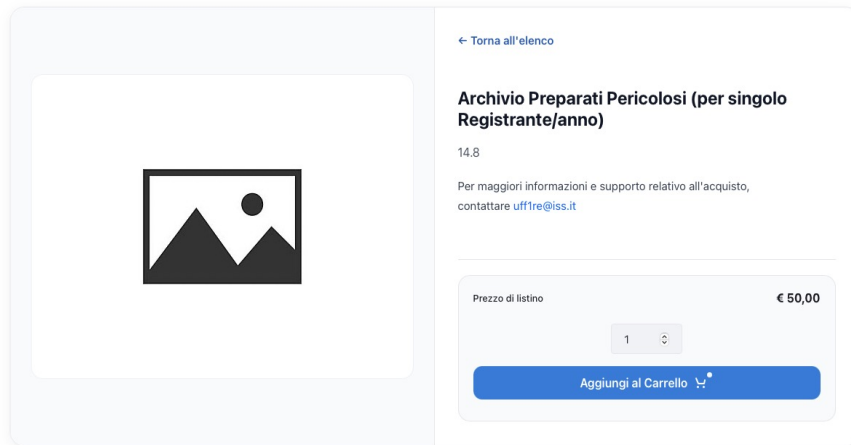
← Torna all'elenco

Archivio Preparati Pericolosi (per singolo Registrante/anno)

14.8

Per maggiori informazioni e supporto relativo all'acquisto, contattare uff1re@iss.it

Prezzo di listino

€ 50,00

1

Aggiungi al Carrello